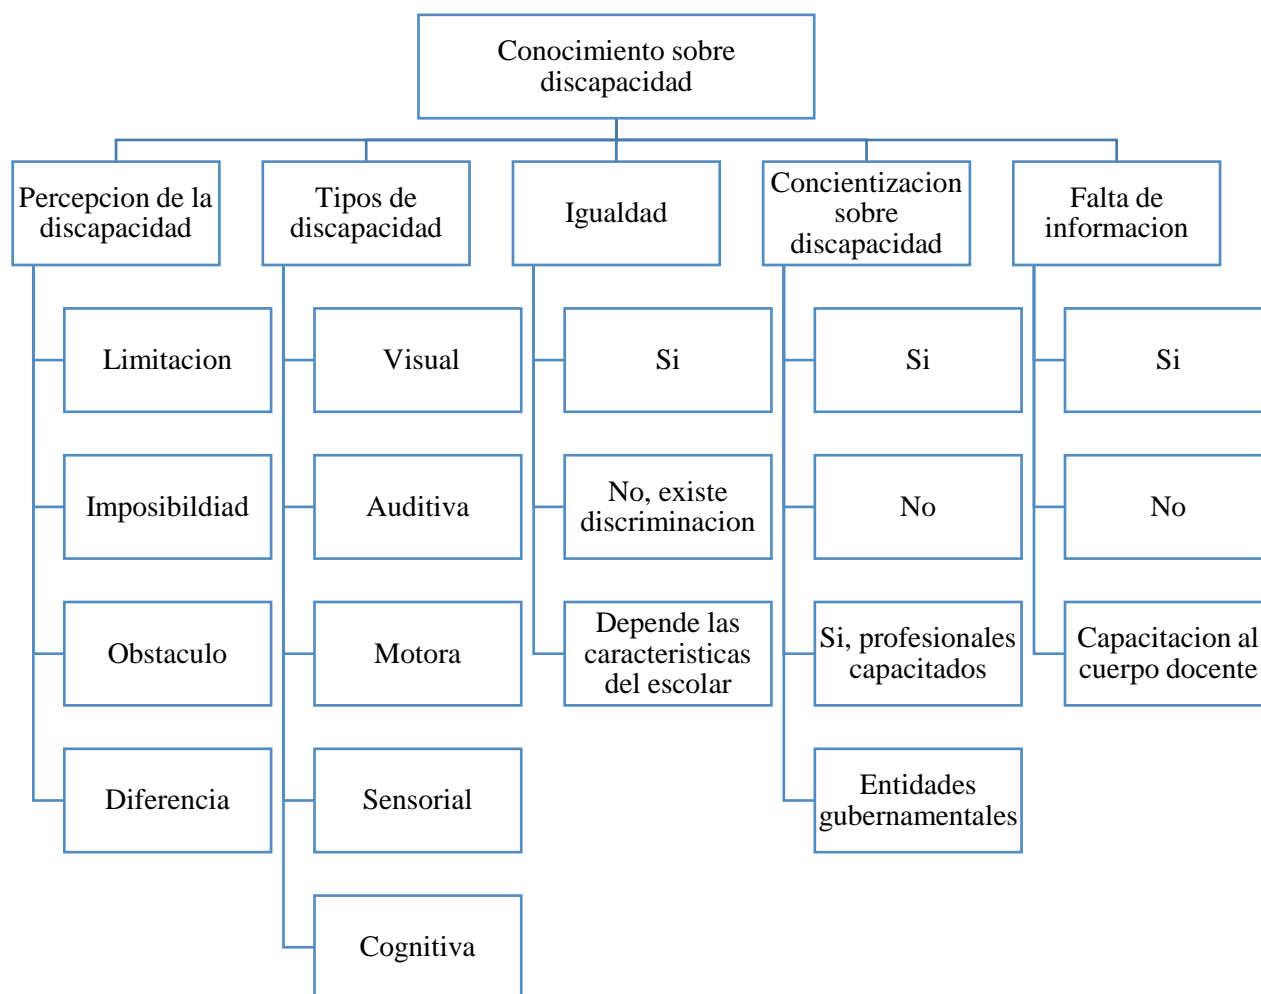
Conocimiento sobre discapacidad

Percepcion de la discapacidad

Limitacion

Imposibildiad

Obstaculo

Diferencia

Tipos de discapacidad

Visual

Auditiva

Motora

Sensorial

Cognitiva

Igualdad

Si

No, existe discriminacion

Depende las caracteristicas del escolar

Concientizacion sobre discapacidad

Si

No

Si, profesionales capacitados

Entidades gubernamentales

Falta de informacion

Si

No

Capacitacion al cuerpo docente